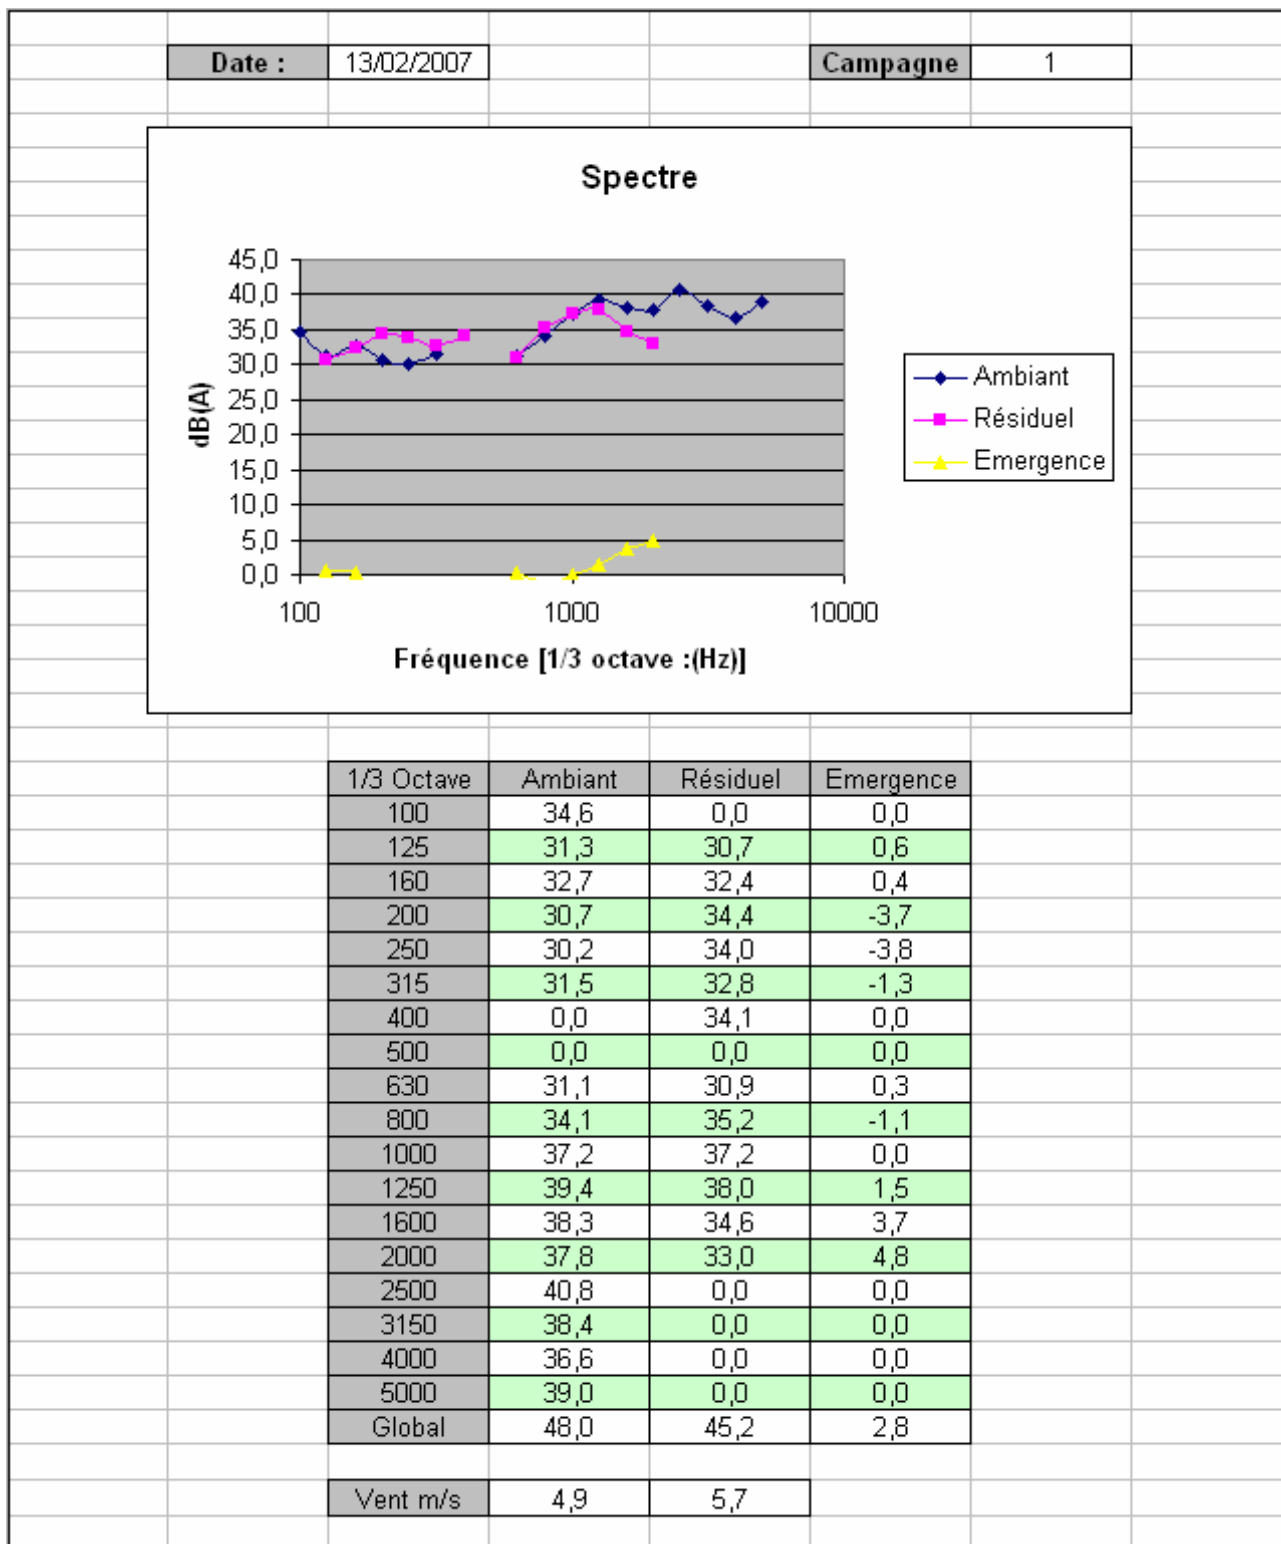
Date : 13/02/2007

Campagne 1

Spectre

45,0
40,0
35,0
30,0
25,0
20,0
15,0
10,0
5,0
0,0

dB(A)

100 1000 10000

Fréquence [1/3 octave :(Hz)]

Ambiant
Résiduel
Emergence

| 1/3 Octave | Ambiant | Résiduel | Emergence |
|---|---|---|---|
| 100 | 34,6 | 0,0 | 0,0 |
| 125 | 31,3 | 30,7 | 0,6 |
| 160 | 32,7 | 32,4 | 0,4 |
| 200 | 30,7 | 34,4 | -3,7 |
| 250 | 30,2 | 34,0 | -3,8 |
| 315 | 31,5 | 32,8 | -1,3 |
| 400 | 0,0 | 34,1 | 0,0 |
| 500 | 0,0 | 0,0 | 0,0 |
| 630 | 31,1 | 30,9 | 0,3 |
| 800 | 34,1 | 35,2 | -1,1 |
| 1000 | 37,2 | 37,2 | 0,0 |
| 1250 | 39,4 | 38,0 | 1,5 |
| 1600 | 38,3 | 34,6 | 3,7 |
| 2000 | 37,8 | 33,0 | 4,8 |
| 2500 | 40,8 | 0,0 | 0,0 |
| 3150 | 38,4 | 0,0 | 0,0 |
| 4000 | 36,6 | 0,0 | 0,0 |
| 5000 | 39,0 | 0,0 | 0,0 |
| Global | 48,0 | 45,2 | 2,8 |

| Vent m/s | 4,9 | 5,7 |
|---|---|---|